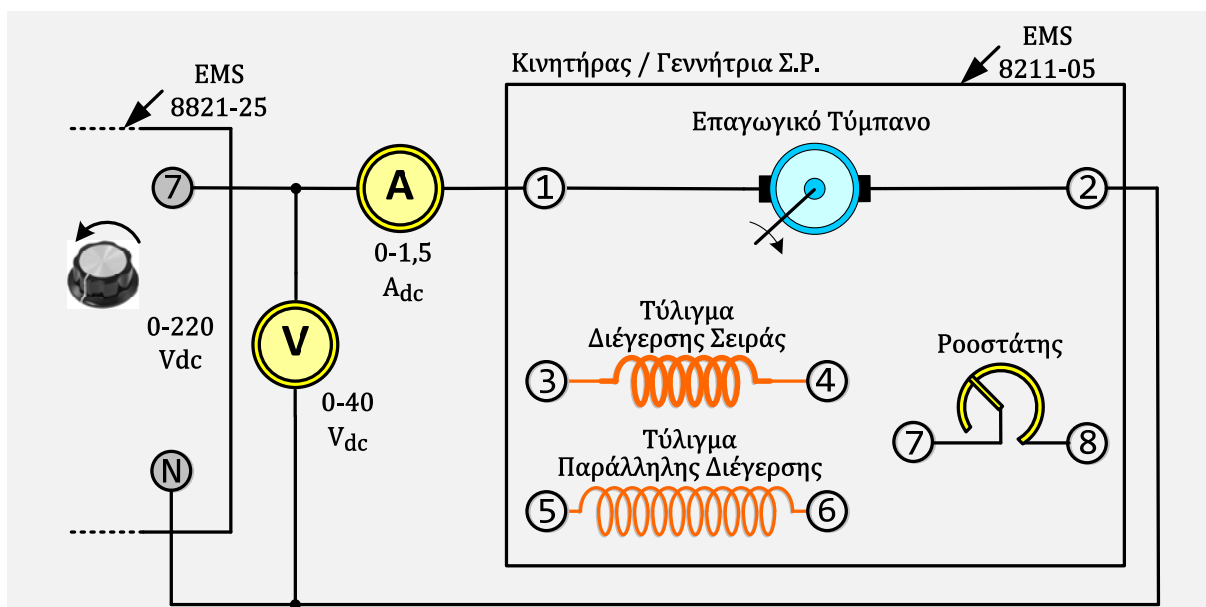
EMS
8821-25

Κινητήρας / Γεννήτρια Σ.Ρ.

EMS
8211-05

Επαγωγικό Τύμπανο

7

A

1

2

0-1,5
$A_{dc}$

0-220
Vdc

V

0-40
$V_{dc}$

Τύλιγμα
Διέγερσης Σειράς

3

4

Ροοστάτης

7

8

Τύλιγμα
Παράλληλης Διέγερσης

5

6

N